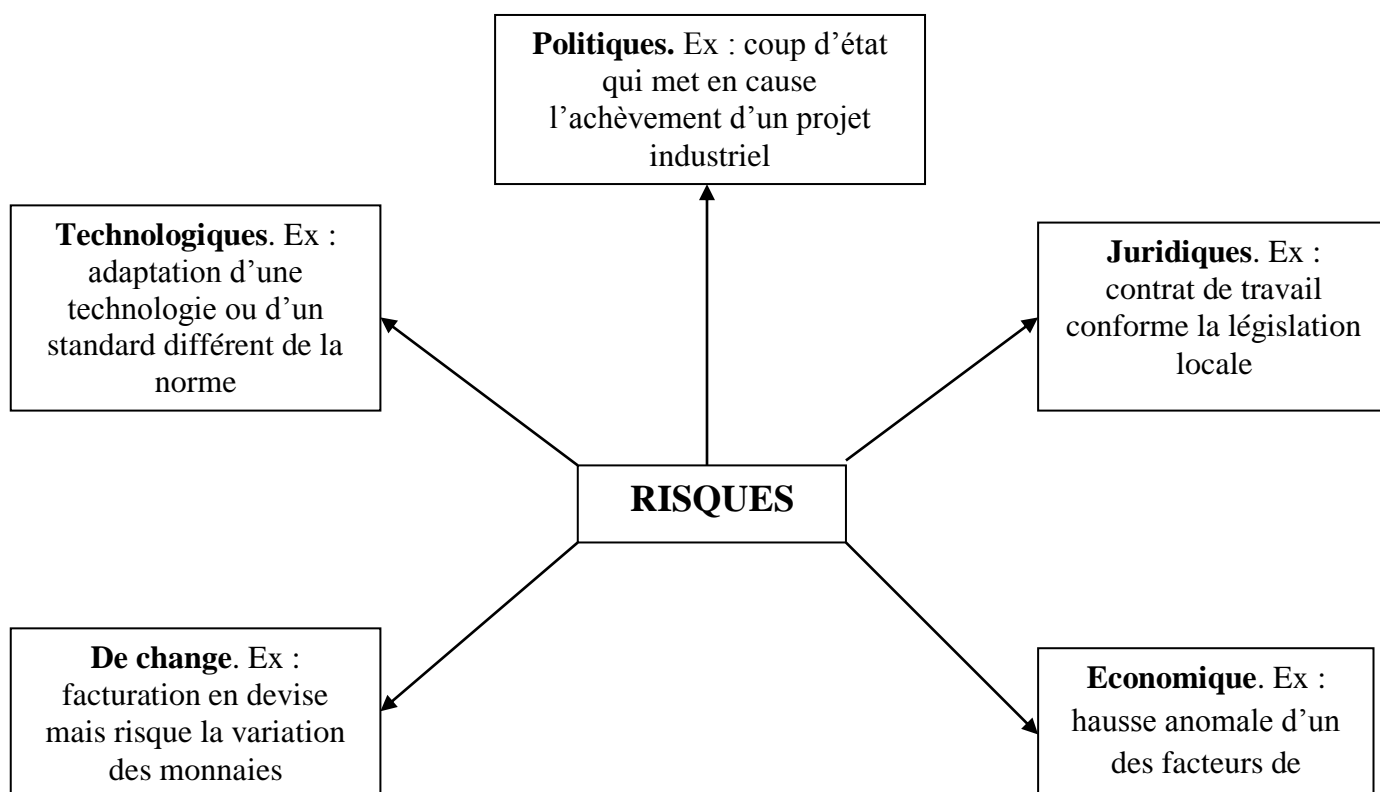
Politiques. Ex : coup d'état qui met en cause l'achèvement d'un projet industriel

Technologiques. Ex : adaptation d'une technologie ou d'un standard différent de la norme

Juridiques. Ex : contrat de travail conforme la législation locale

RISQUES

De change. Ex : facturation en devise mais risque la variation des monnaies

Economique. Ex : hausse anomale d'un des facteurs de